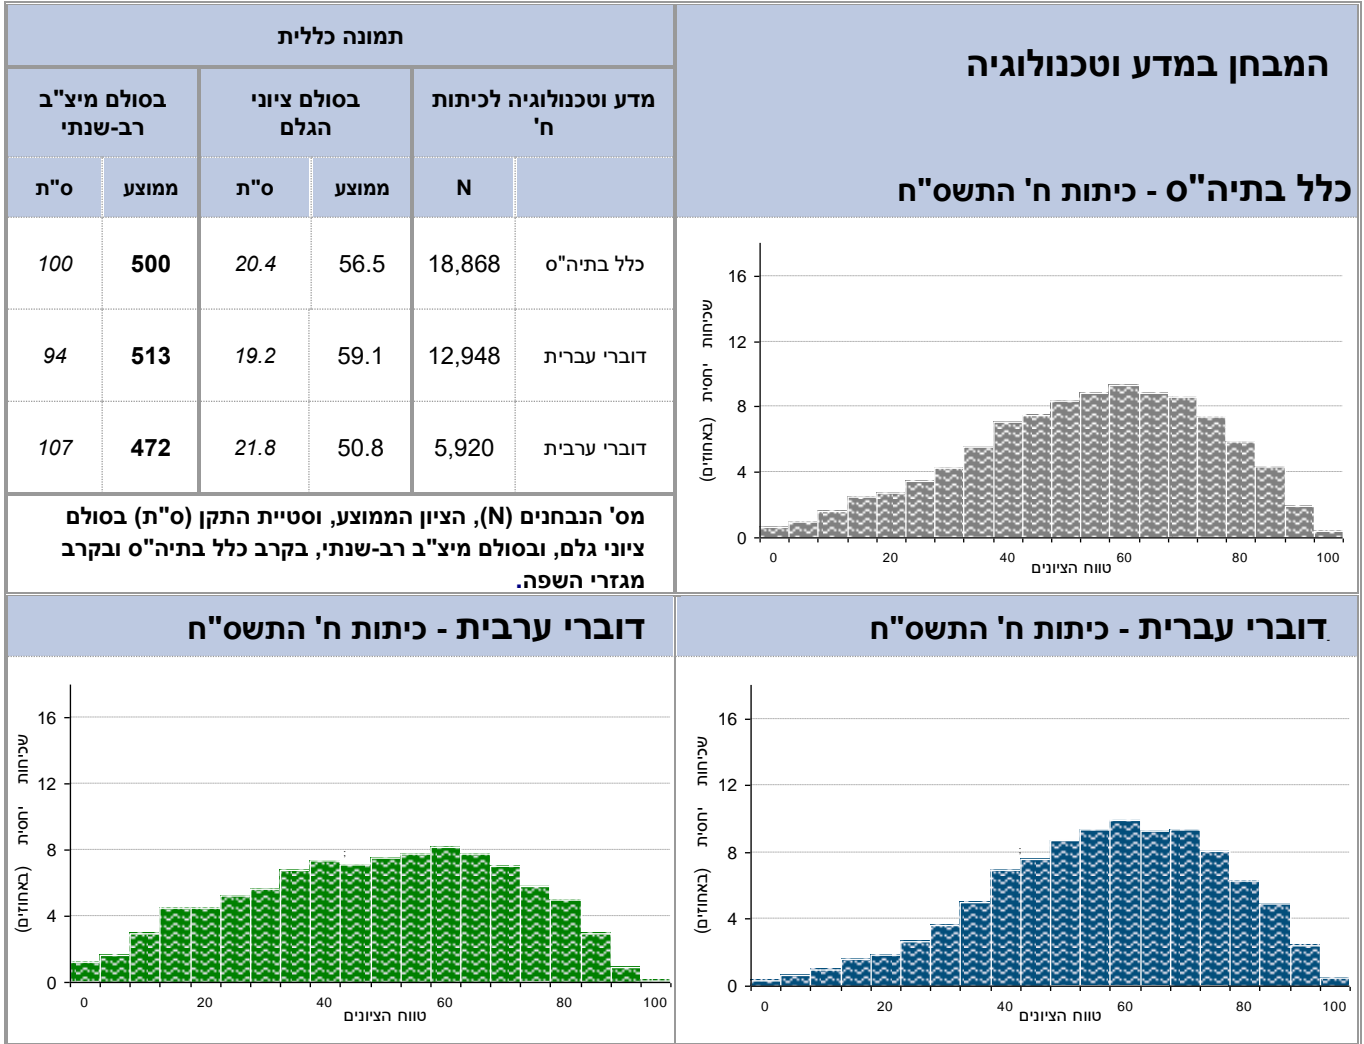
המבחן במדע וטכנולוגיה

כלל בתיה"ס - כיתות ח' התשס"ח

תמונה כללית

| | מדע וטכנולוגיה לכיתות ח' | בסולם ציוני הגלם | | בסולם מיצ"ב רב-שנתי | |
|---|---|---|---|---|---|
| | N | ממוצע | ס"ת | ממוצע | ס"ת |
| כלל בתיה"ס | 18,868 | 56.5 | 20.4 | 500 | 100 |
| דוברי עברית | 12,948 | 59.1 | 19.2 | 513 | 94 |
| דוברי ערבית | 5,920 | 50.8 | 21.8 | 472 | 107 |

מס' הנבחנים (N), הציון הממוצע, וסטיית התקן (ס"ת) בסולם ציוני גלם, ובסולם מיצ"ב רב-שנתי, בקרב כלל בתיה"ס ובקרב מגזרי השפה.

שכיחות יחסית (באחוזים)
16
12
8
4
0
0 20 40 60 80 100
טווח הציונים

דוברי ערבית - כיתות ח' התשס"ח

שכיחות יחסית (באחוזים)
16
12
8
4
0
0 20 40 60 80 100
טווח הציונים

דוברי עברית - כיתות ח' התשס"ח

שכיחות יחסית (באחוזים)
16
12
8
4
0
0 20 40 60 80 100
טווח הציונים